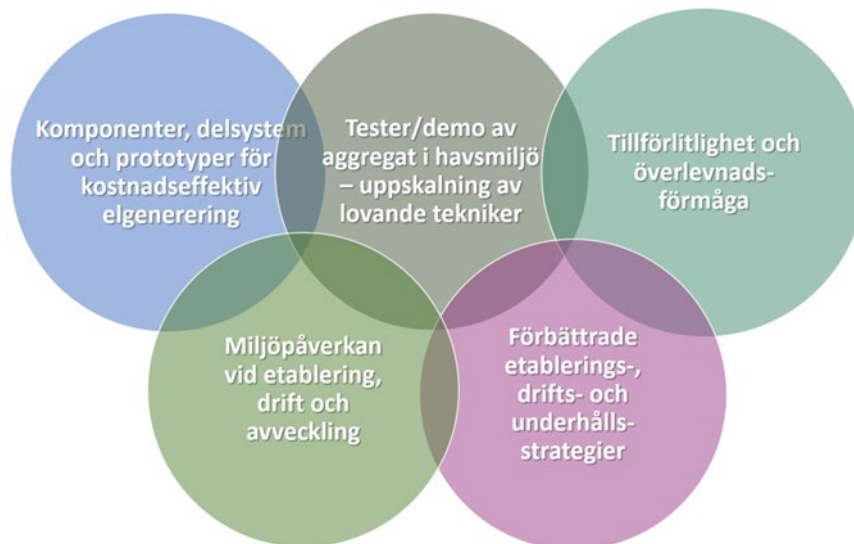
Komponenter, delsystem och prototyper för kostnadseffektiv elgenerering

Tester/demo av aggregat i havsmiljö – uppskalning av lovande tekniker

Tillförlitlighet och överlevnadsförmåga

Miljöpåverkan vid etablering, drift och avveckling

Förbättrade etablerings-, drifts- och underhållsstrategier